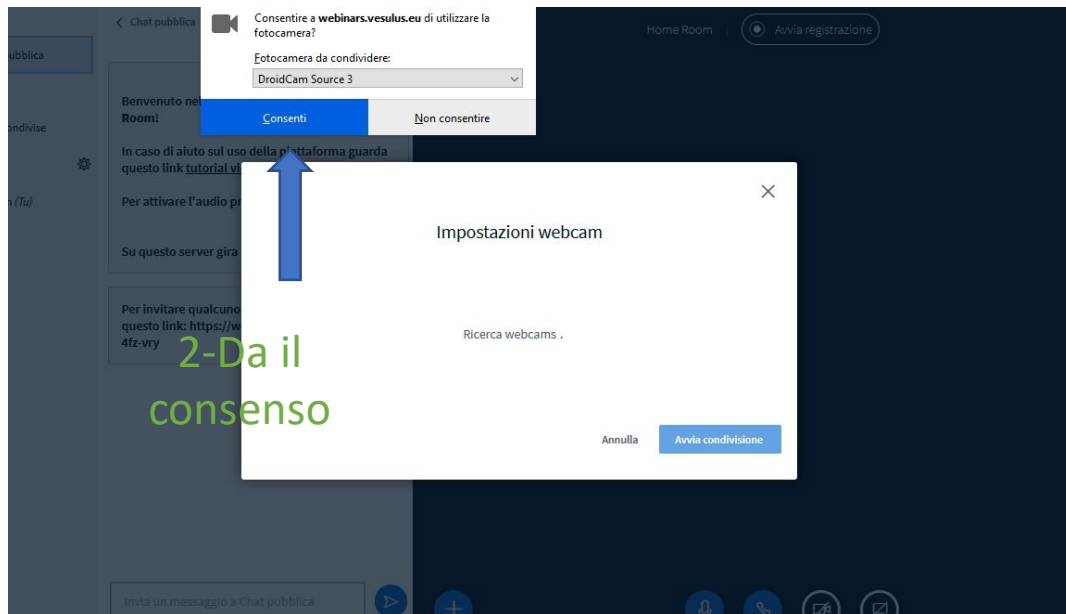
ubblica

ndivise

n (Tu)

< Chat pubblica

Consentire a webinars.vesulus.eu di utilizzare la fotocamera?

Fotocamera da condividere:

DroidCam Source 3

Consenti

Non consentire

Home Room

Avvia registrazione

Benvenuto nel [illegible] Room!

In caso di aiuto sul uso della piattaforma guarda questo link tutorial vi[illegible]

Per attivare l'audio pr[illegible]

Su questo server gira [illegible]

Per invitare qualcuno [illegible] questo link: https://w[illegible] 4fz-vry

2-Da il consenso

Impostazioni webcam

Ricerca webcams .

Annulla

Avvia condivisione

Invia un messaggio a Chat pubblica